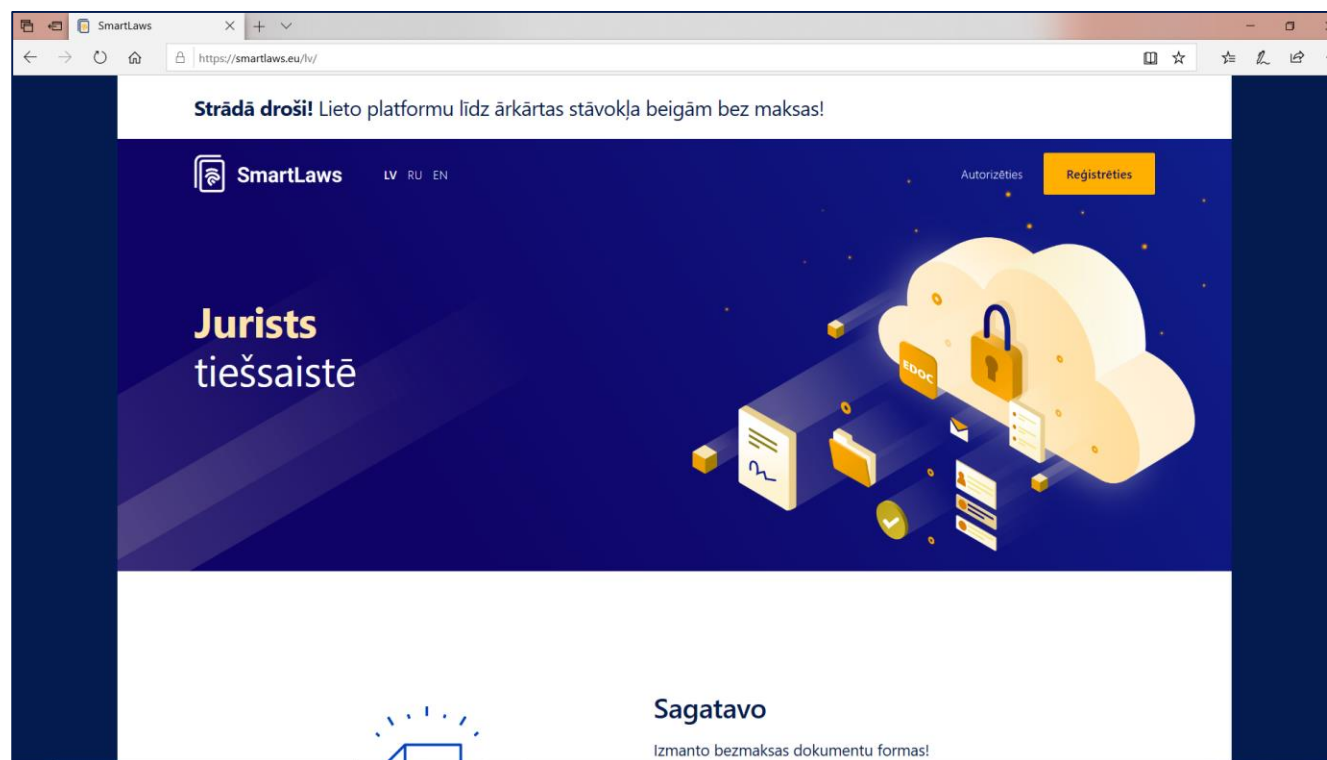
SmartLaws

https://smartlaws.eu/lv/

**Strādā droši!** Lieto platformu līdz ārkārtas stāvokļa beigām bez maksas!

SmartLaws LV RU EN

Autorizēties

Reģistrēties

Jurists
tiešsaistē

EDOC

Sagatavo

Izmanto bezmaksas dokumentu formas!